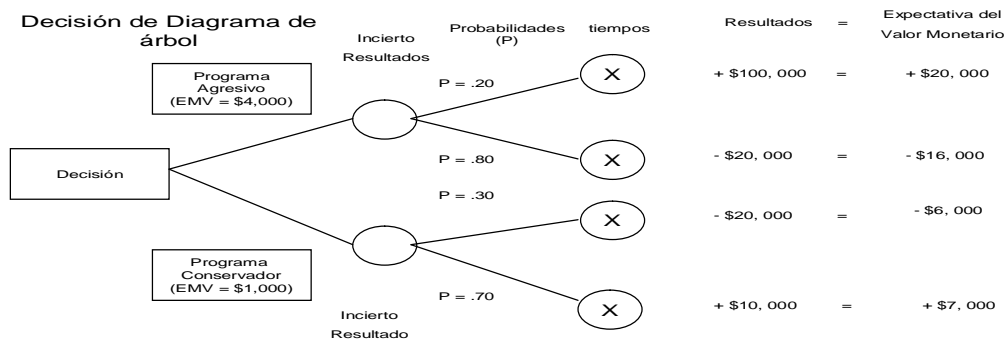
Decisión de Diagrama de árbol

Incierto Resultados

Probabilidades (P)

tiempos

Resultados

=

Expectativa del Valor Monetario

Programa Agresivo (EMV = $4,000)

P = .20

X

+ \$100, 000

=

+ \$20, 000

Decisión

P = .80

X

- \$20, 000

=

- \$16, 000

P = .30

X

- \$20, 000

=

- \$6, 000

Programa Conservador (EMV = $1,000)

P = .70

X

+ \$10, 000

=

+ \$7, 000

Incierto Resultado